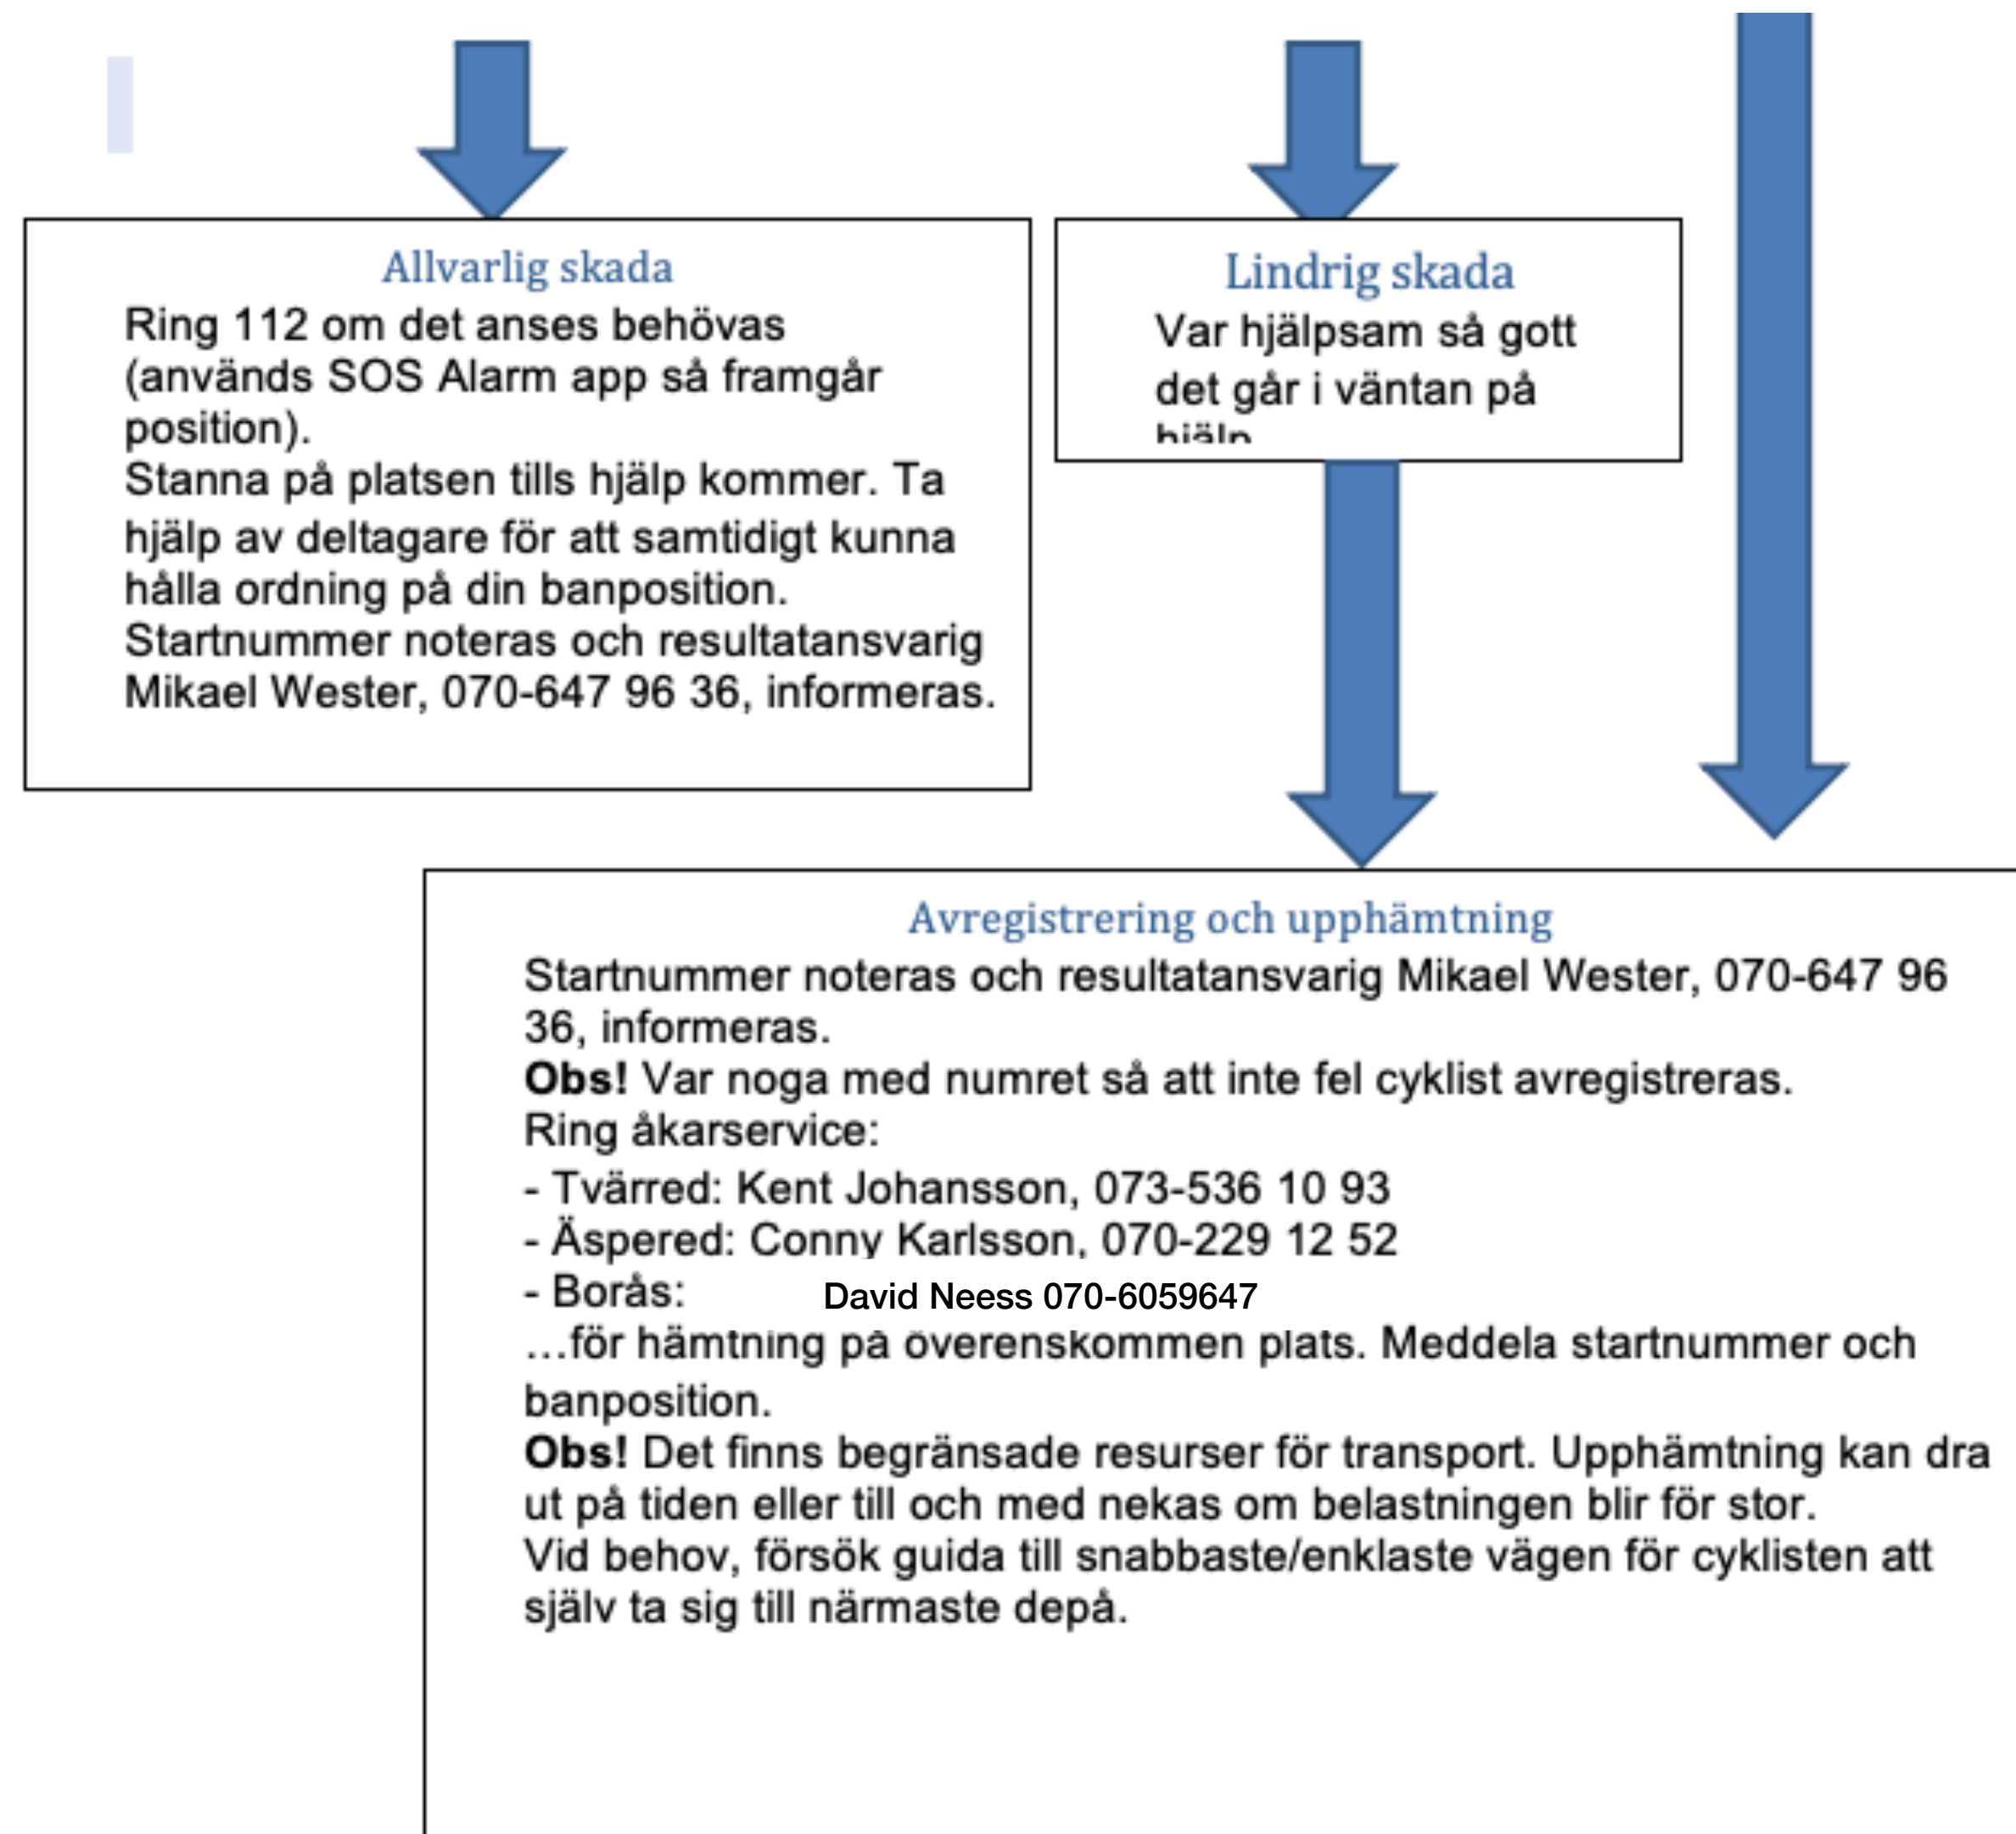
Allvarlig skada

Ring 112 om det anses behövas (används SOS Alarm app så framgår position).
Stanna på platsen tills hjälp kommer. Ta hjälp av deltagare för att samtidigt kunna hålla ordning på din banposition.
Startnummer noteras och resultatansvarig Mikael Wester, 070-647 96 36, informeras.

Lindrig skada

Var hjälpsam så gott det går i väntan på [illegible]

Avregistrering och upphämtning

Startnummer noteras och resultatansvarig Mikael Wester, 070-647 96 36, informeras.
**Obs!** Var noga med numret så att inte fel cyklist avregistreras.
Ring åkarservice:
- Tvärred: Kent Johansson, 073-536 10 93
- Äspered: Conny Karlsson, 070-229 12 52
- Borås: David Neess 070-6059647
…för hämtning på överenskommen plats. Meddela startnummer och banposition.
**Obs!** Det finns begränsade resurser för transport. Upphämtning kan dra ut på tiden eller till och med nekas om belastningen blir för stor.
Vid behov, försök guida till snabbaste/enklaste vägen för cyklisten att själv ta sig till närmaste depå.